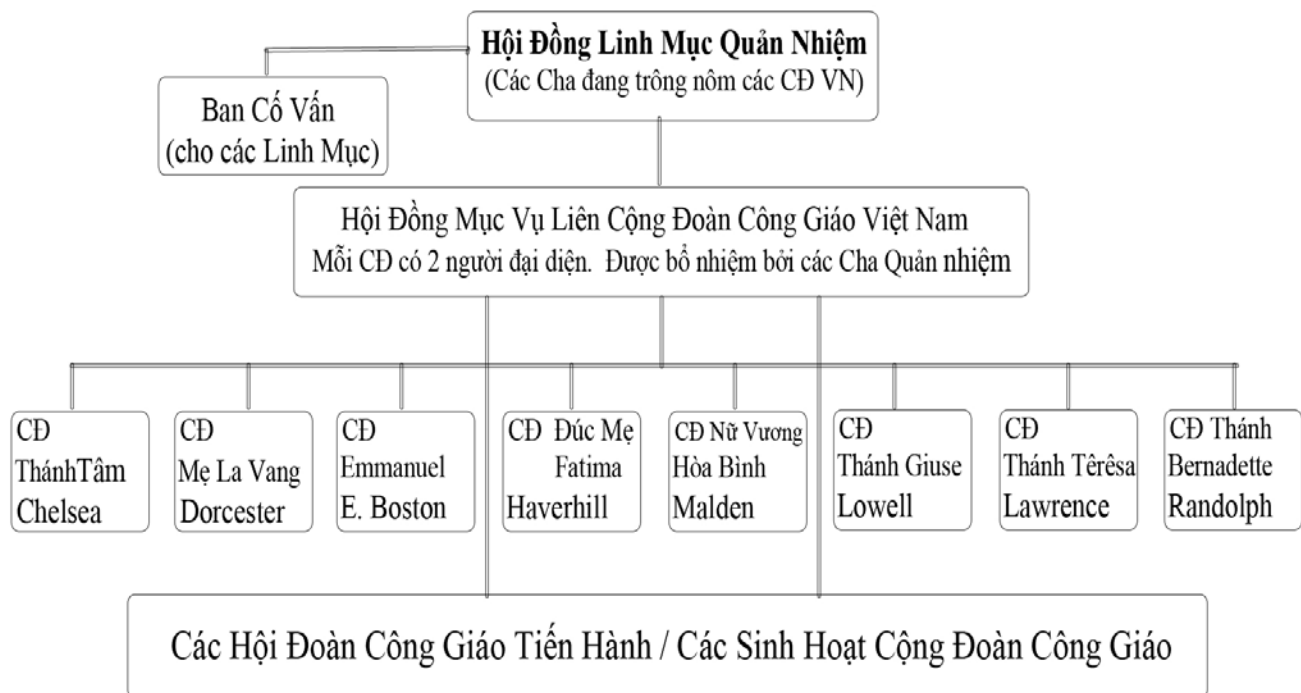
**Hội Đồng Linh Mục Quản Nhiệm**
(Các Cha đang trông nôm các CĐ VN)

Ban Cố Vấn
(cho các Linh Mục)

Hội Đồng Mục Vụ Liên Cộng Đoàn Công Giáo Việt Nam
Mỗi CĐ có 2 người đại diện. Được bổ nhiệm bởi các Cha Quản nhiệm

CĐ ThánhTâm Chelsea

CĐ Mẹ La Vang Dorcester

CĐ Emmanuel E. Boston

CĐ Đúc Mẹ Fatima Haverhill

CĐ Nữ Vương Hòa Bình Malden

CĐ Thánh Giuse Lowell

CĐ Thánh Têrêsa Lawrence

CĐ Thánh Bernadette Randolph

Các Hội Đoàn Công Giáo Tiến Hành / Các Sinh Hoạt Cộng Đoàn Công Giáo